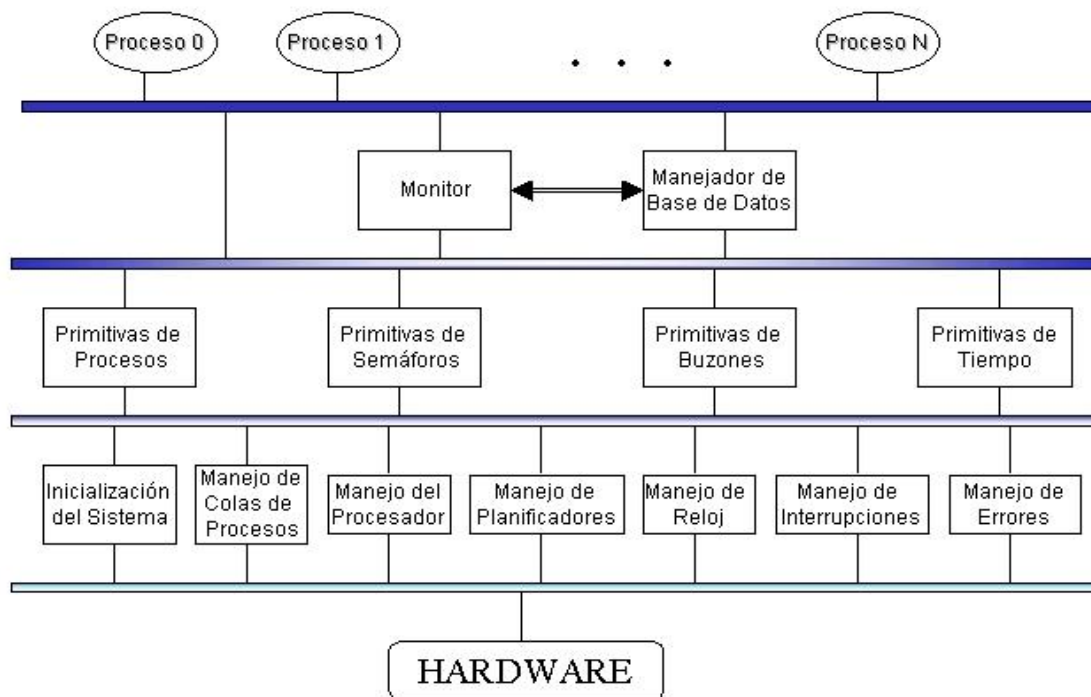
Proceso 0

Proceso 1

. . .

Proceso N

Monitor

Manejador de Base de Datos

Primitivas de Procesos

Primitivas de Semáforos

Primitivas de Buzones

Primitivas de Tiempo

Inicialización del Sistema

Manejo de Colas de Procesos

Manejo del Procesador

Manejo de Planificadores

Manejo de Reloj

Manejo de Interrupciones

Manejo de Errores

HARDWARE